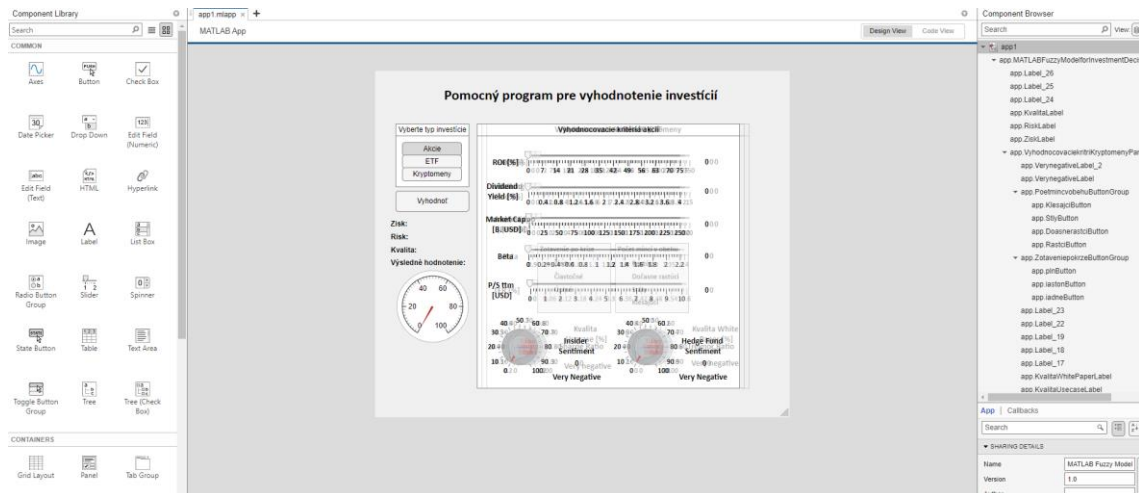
Component Library
Search
COMMON
Axes
Button
Check Box
Date Picker
Drop Down
Edit Field (Numeric)
Edit Field (Text)
HTML
Hyperlink
Image
Label
List Box
Radio Button Group
Slider
Spinner
State Button
Table
Text Area
Toggle Button Group
Tree
Tree (Check Box)
CONTAINERS
Grid Layout
Panel
Tab Group

app1.mlapp × +
MATLAB App
Design View
Code View

Pomocný program pre vyhodnotenie investícií

Vyberte typ investície
Akcie
ETF
Kryptomeny
Vyhodnoť
Zisk:
Risk:
Kvalita:
Výsledné hodnotenie:
40 60
20 80
0 100

Vyhodnocovacie kritériá akcií
ROE [%]
Dividend Yield [%]
Market Cap [B USD]
Beta
P/S ttm [USD]
Insider Sentiment
Very Negative
Hedge Fund Sentiment
Very Negative

Component Browser
Search
View:
app1
app.MATLABFuzzyModelforInvestmentDeci
app.Label_26
app.Label_25
app.Label_24
app.KvalitaLabel
app.RiskLabel
app.ZiskLabel
app.VyhodnocovaciekritriKryptomenyPar
app.VerynegativeLabel_2
app.VerynegativeLabel
app.PoetmincvobehuButtonGroup
app.KlesajciButton
app.StlyButton
app.DoasnerastciButton
app.RastciButton
app.ZotavenieporizeButtonGroup
app.plnButton
app.iastonButton
app.iadneButton
app.Label_23
app.Label_22
app.Label_19
app.Label_18
app.Label_17
app.KvalitaWhitePaperLabel
app.KvalitaUsecaseLabel
App | Callbacks
Search
SHARING DETAILS
Name
MATLAB Fuzzy Model
Version
1.0